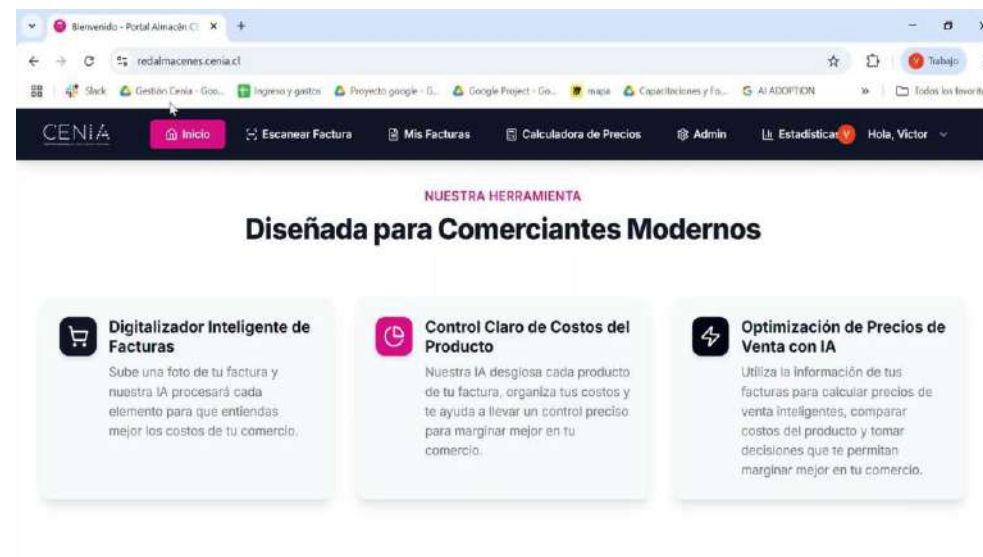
Bienvenido - Portal Almacén Cl ×
+
redalmacenes.cenia.cl
Trabajo
Slack Gestion Cenia - Goo... Ingreso y gastos Proyecto google - G... Google Project - Go... mapa Capacitaciones y Fo... AI ADOPTION » Todos los favoritos

CENIA
Inicio
Escanear Factura
Mis Facturas
Calculadora de Precios
Admin
Estadísticas
Hola, Victor

NUESTRA HERRAMIENTA

Diseñada para Comerciantes Modernos

Digitalizador Inteligente de Facturas

Sube una foto de tu factura y nuestra IA procesará cada elemento para que entiendas mejor los costos de tu comercio.

Control Claro de Costos del Producto

Nuestra IA desglosa cada producto de tu factura, organiza tus costos y te ayuda a llevar un control preciso para marginar mejor en tu comercio.

Optimización de Precios de Venta con IA

Utiliza la información de tus facturas para calcular precios de venta inteligentes, comparar costos del producto y tomar decisiones que te permitan marginar mejor en tu comercio.